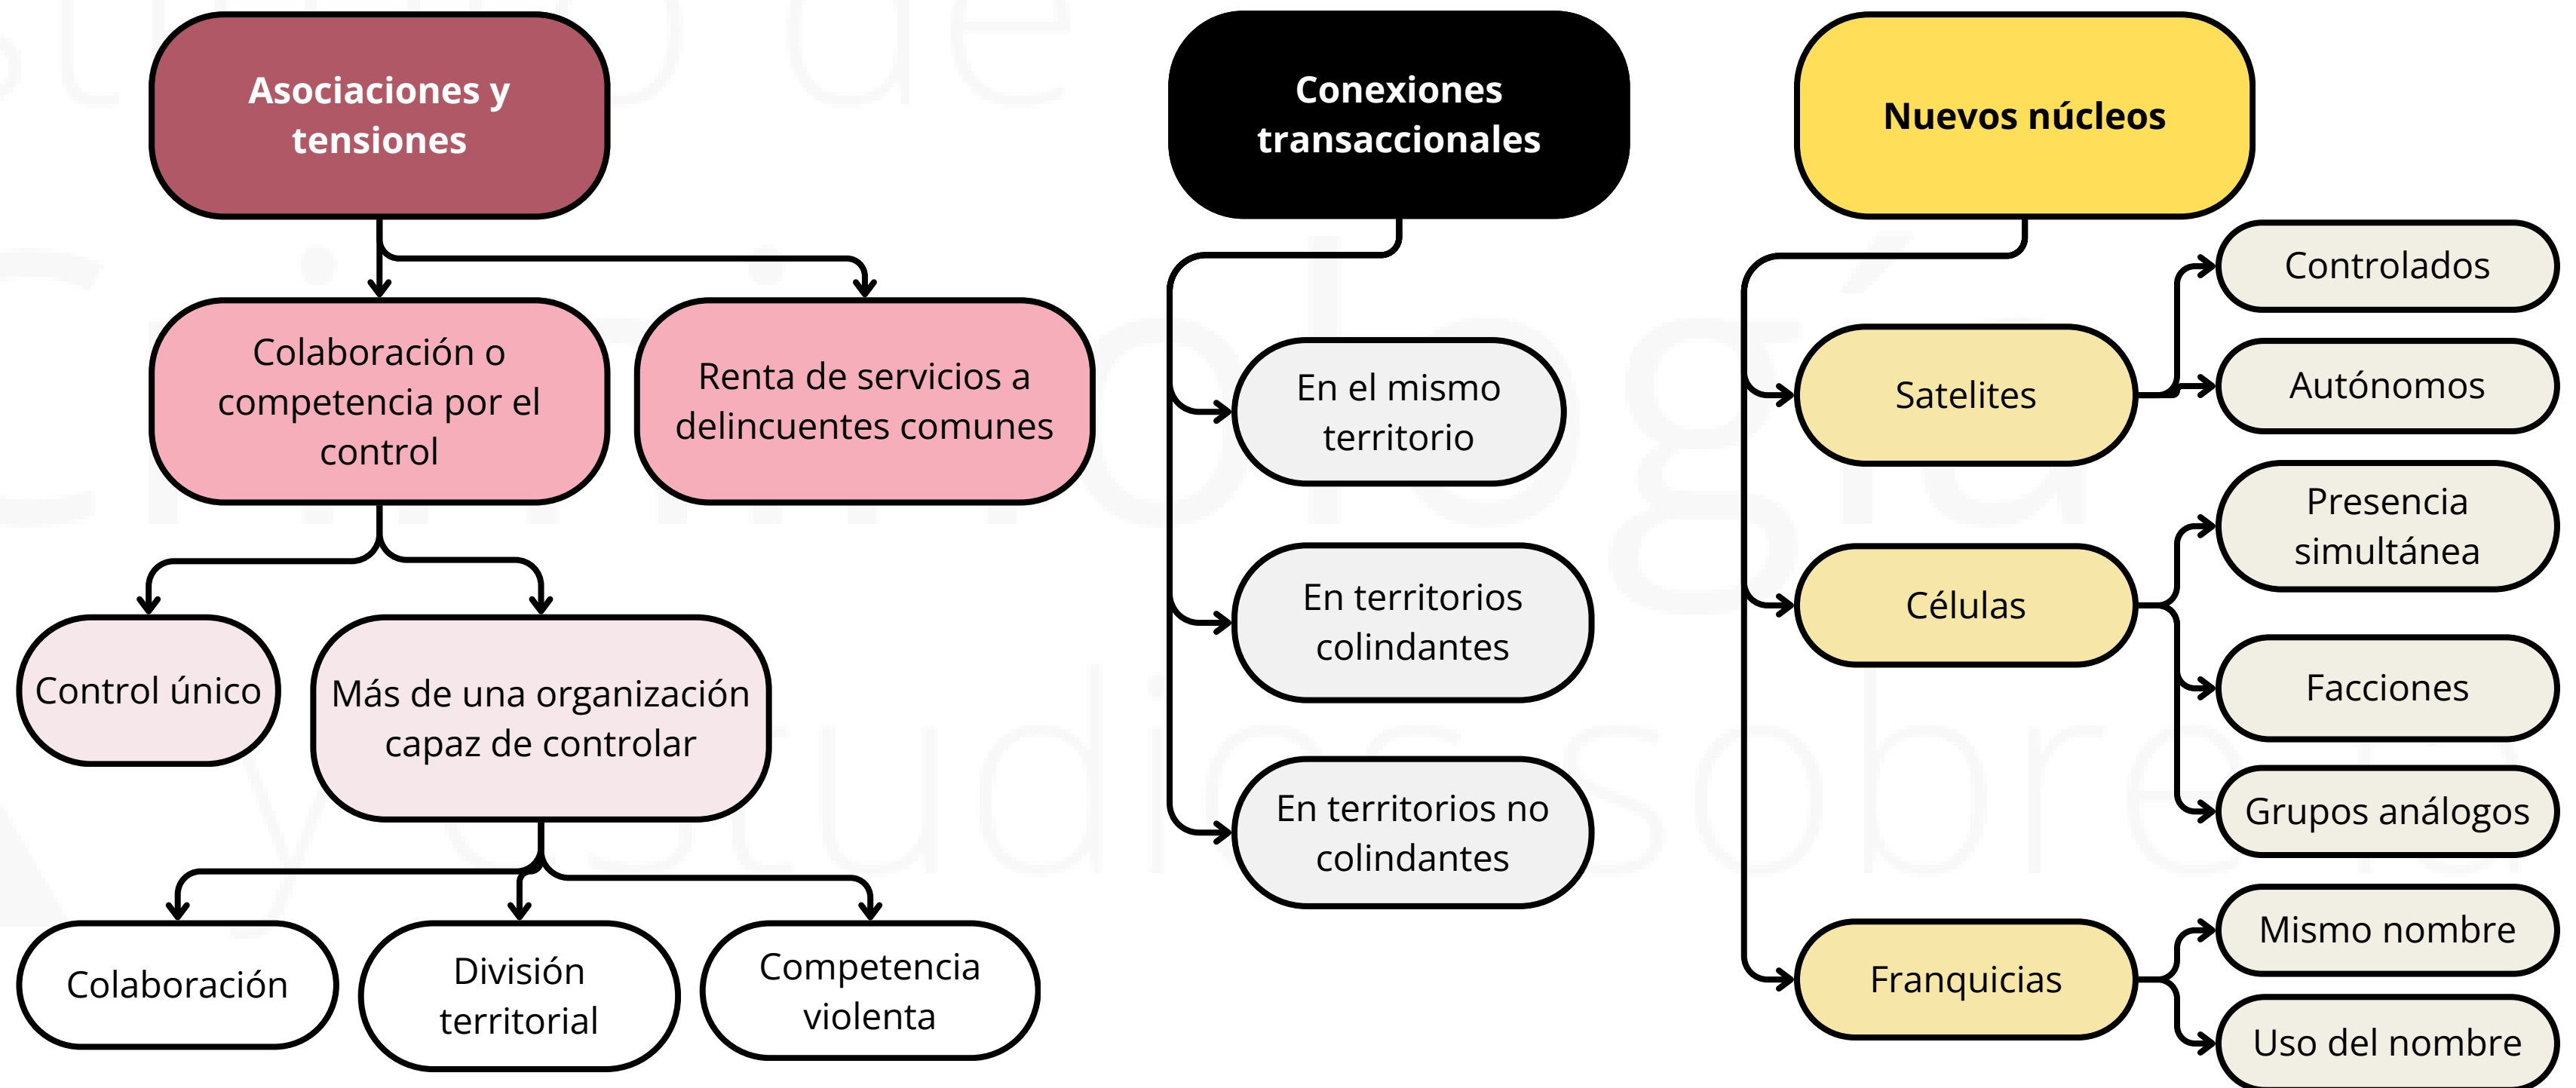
Asociaciones y tensiones

Colaboración o competencia por el control

Renta de servicios a delincuentes comunes

Control único

Más de una organización capaz de controlar

Colaboración

División territorial

Competencia violenta

Conexiones transaccionales

En el mismo territorio

En territorios colindantes

En territorios no colindantes

Nuevos núcleos

Satelites

Controlados

Autónomos

Células

Presencia simultánea

Facciones

Grupos análogos

Franquicias

Mismo nombre

Uso del nombre